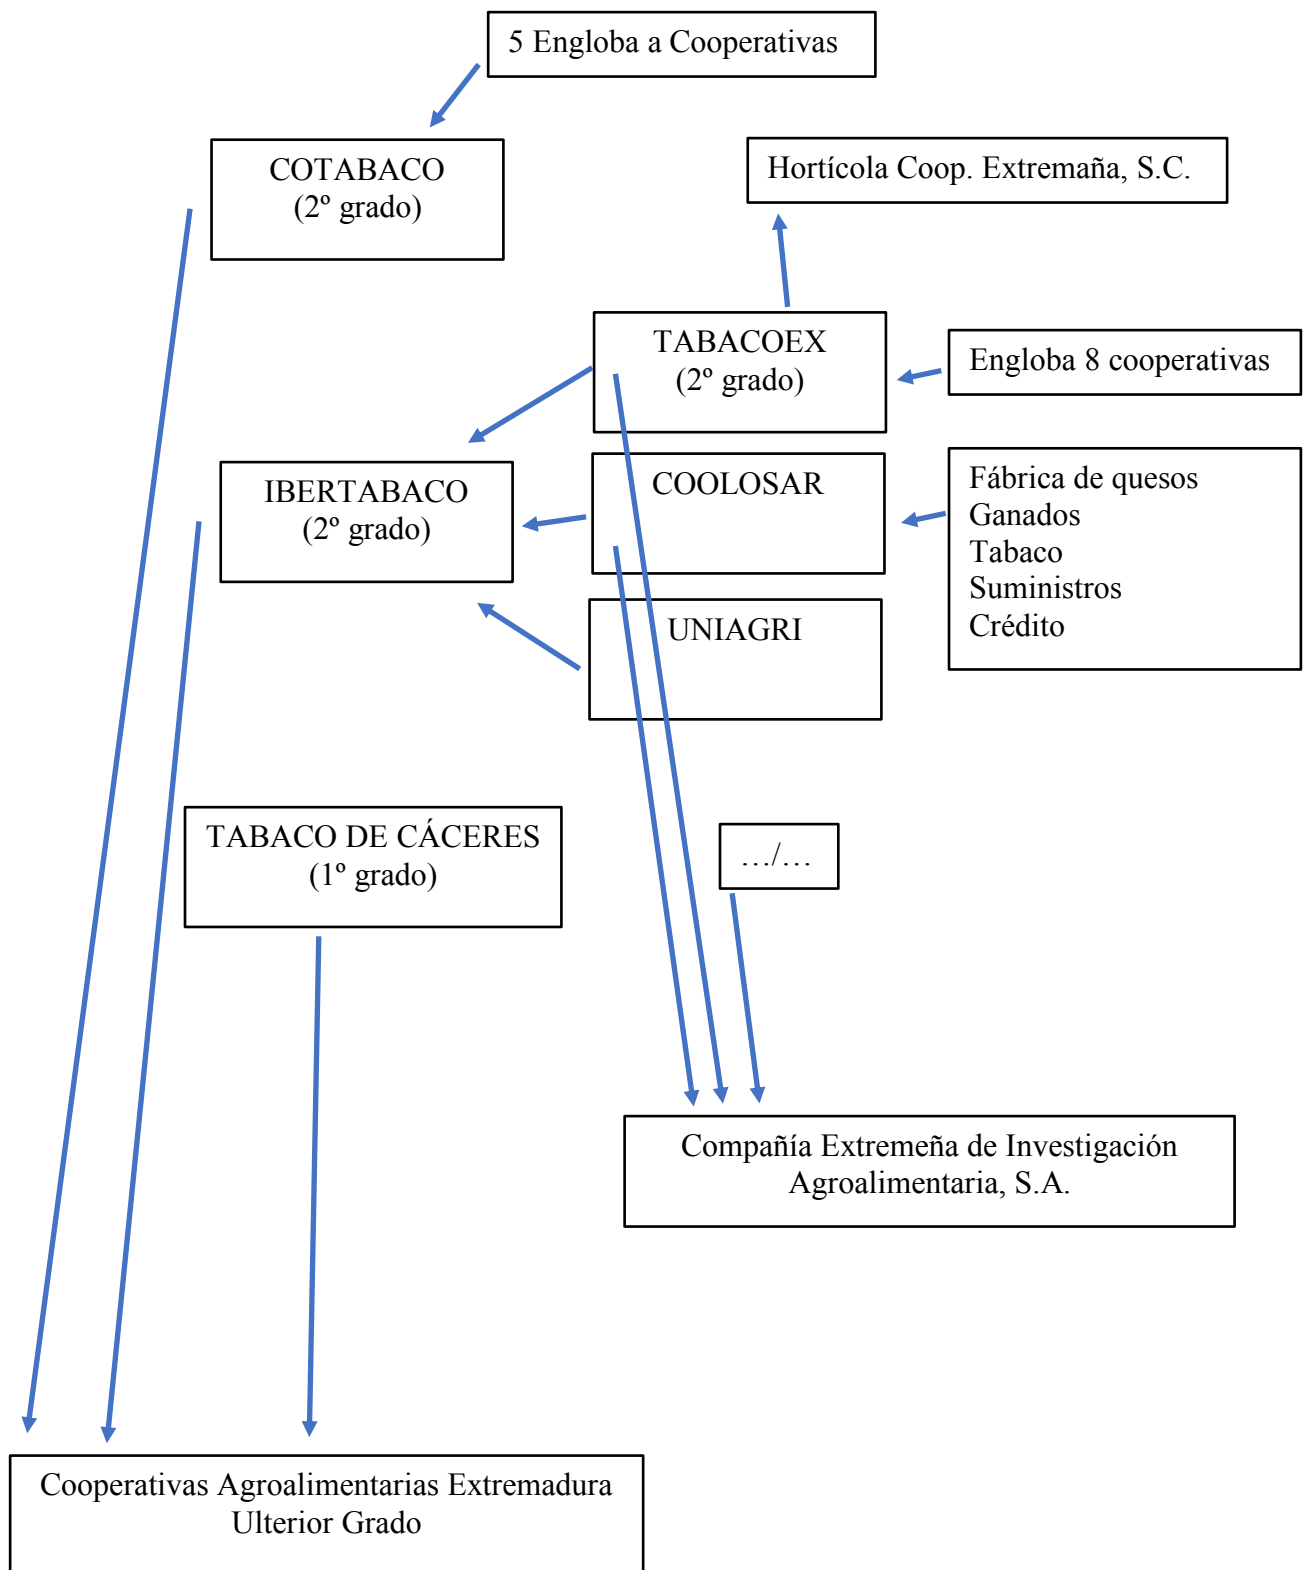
5 Engloba a Cooperativas

COTABACO
(2º grado)

Hortícola Coop. Extremaña, S.C.

TABACOEX
(2º grado)

Engloba 8 cooperativas

IBERTABACO
(2º grado)

COOLOSAR

Fábrica de quesos
Ganados
Tabaco
Suministros
Crédito

UNIAGRI

TABACO DE CÁCERES
(1º grado)

…/…

Compañía Extremeña de Investigación Agroalimentaria, S.A.

Cooperativas Agroalimentarias Extremadura Ulterior Grado